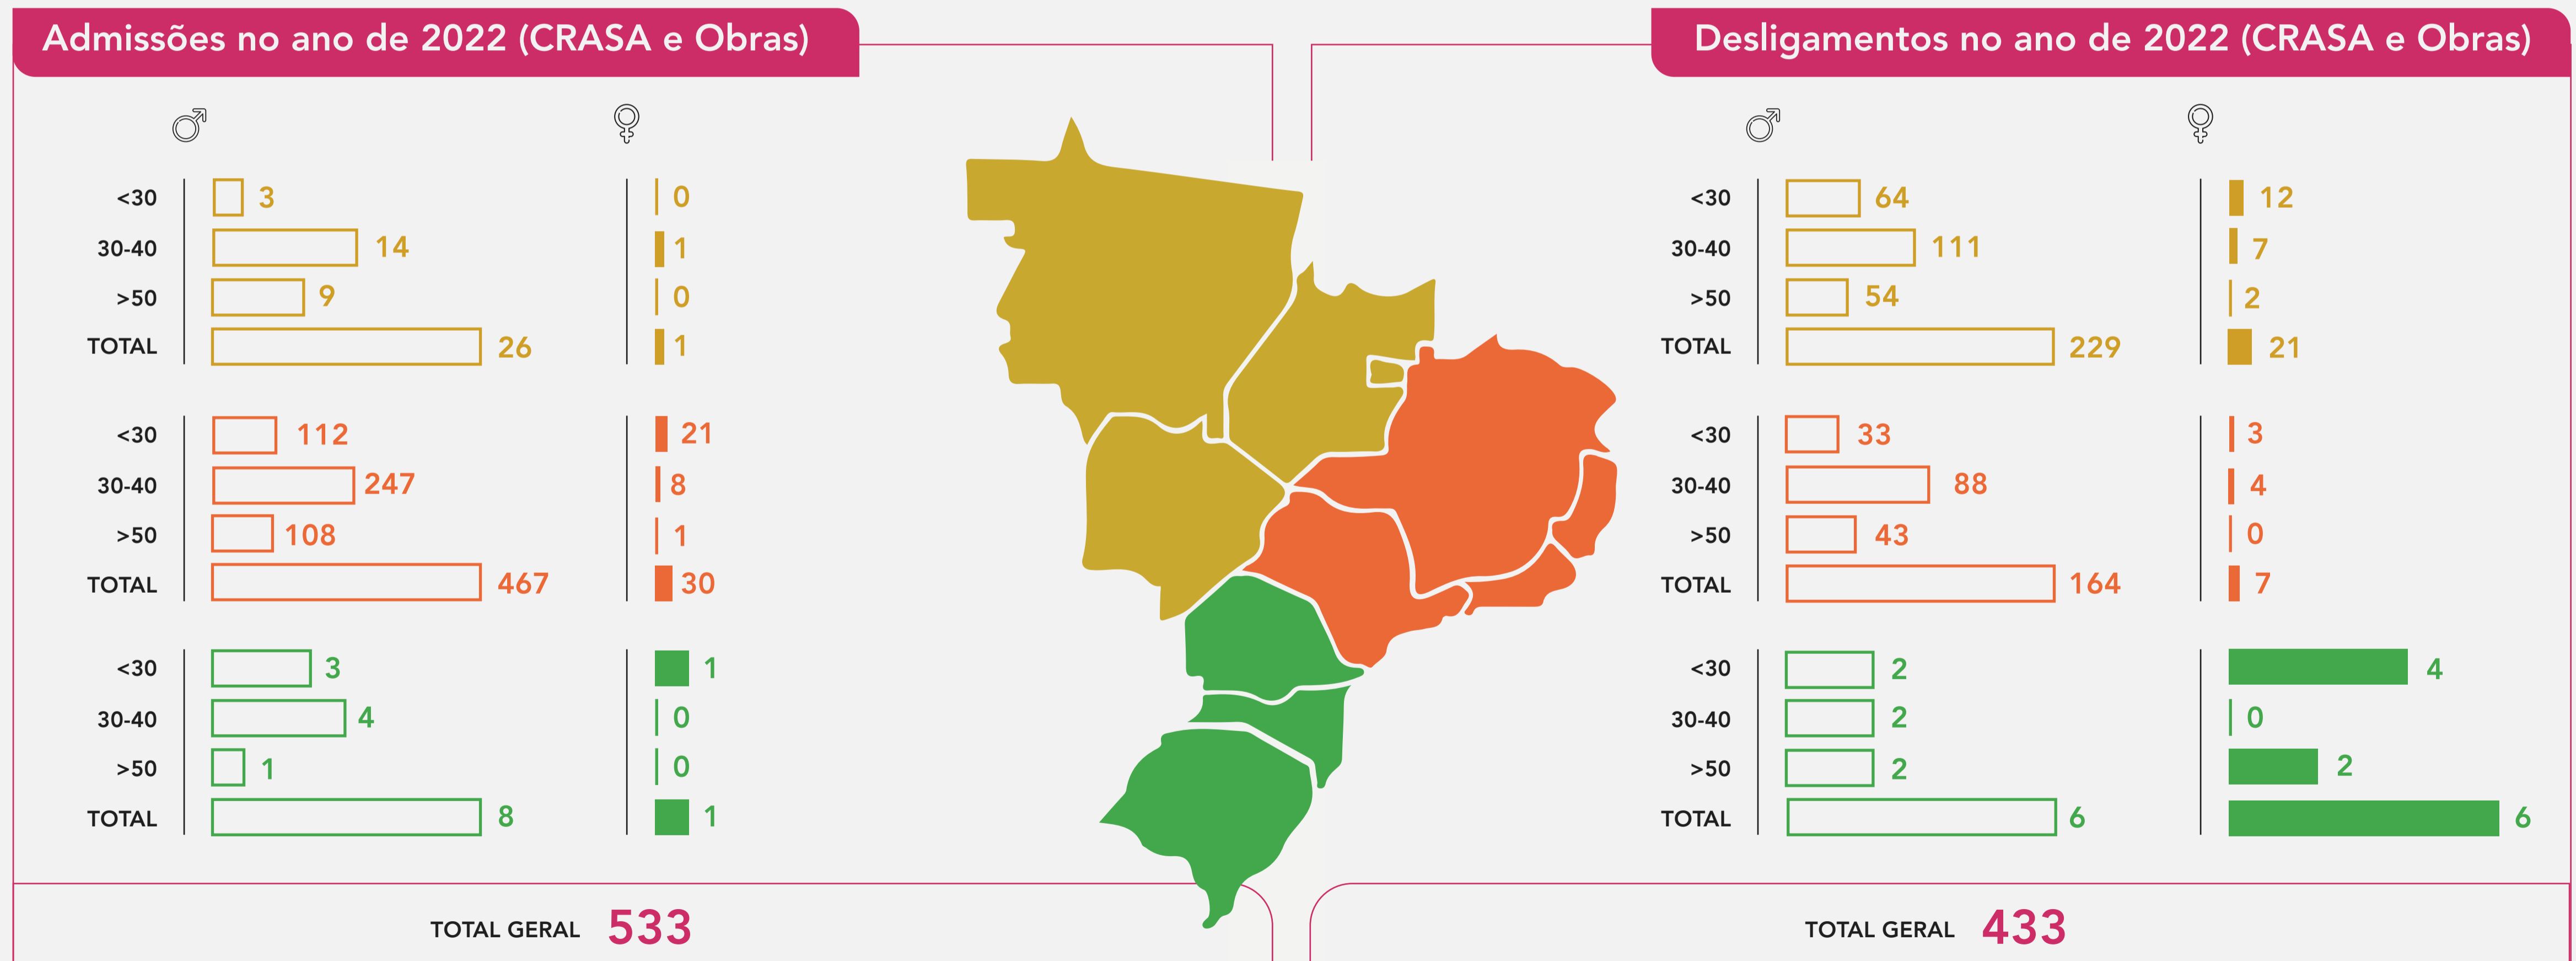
Admissões no ano de 2022 (CRASA e Obras)

♂ ♀

<30 3 0
30-40 14 1
>50 9 0
TOTAL 26 1

<30 112 21
30-40 247 8
>50 108 1
TOTAL 467 30

<30 3 1
30-40 4 0
>50 1 0
TOTAL 8 1

TOTAL GERAL 533

Desligamentos no ano de 2022 (CRASA e Obras)

♂ ♀

<30 64 12
30-40 111 7
>50 54 2
TOTAL 229 21

<30 33 3
30-40 88 4
>50 43 0
TOTAL 164 7

<30 2 4
30-40 2 0
>50 2 2
TOTAL 6 6

TOTAL GERAL 433